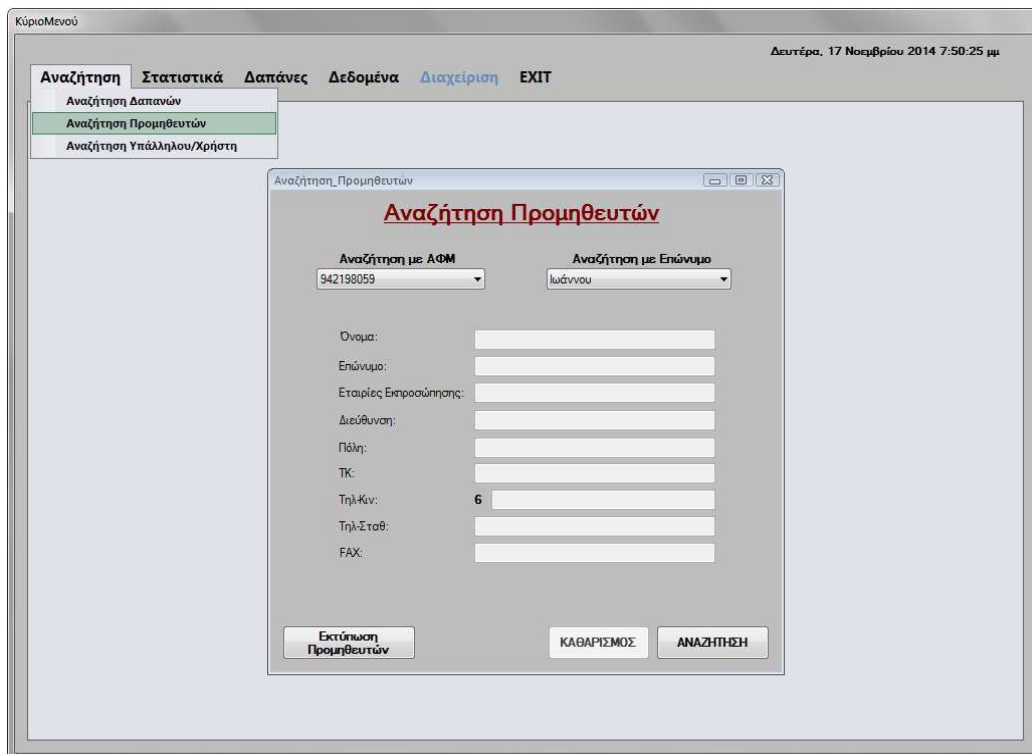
ΚύριοΜενού

Δευτέρα, 17 Νοεμβρίου 2014 7:50:25 μμ

Αναζήτηση Στατιστικά Δαπάνες Δεδομένα Διαχείριση EXIT

Αναζήτηση Δαπανών
Αναζήτηση Προμηθευτών
Αναζήτηση Υπάλληλου/Χρήστη

Αναζήτηση_Προμηθευτών

Αναζήτηση Προμηθευτών

Αναζήτηση με ΑΦΜ
942198059

Αναζήτηση με Επώνυμο
Ιωάννου

Όνομα:
Επώνυμο:
Εταιρίες Εκπροσώπησης:
Διεύθυνση:
Πόλη:
ΤΚ:
Τηλ-Κιν: 6
Τηλ-Σταθ:
FAX:

Εκτύπωση Προμηθευτών

ΚΑΘΑΡΙΣΜΟΣ

ΑΝΑΖΗΤΗΣΗ